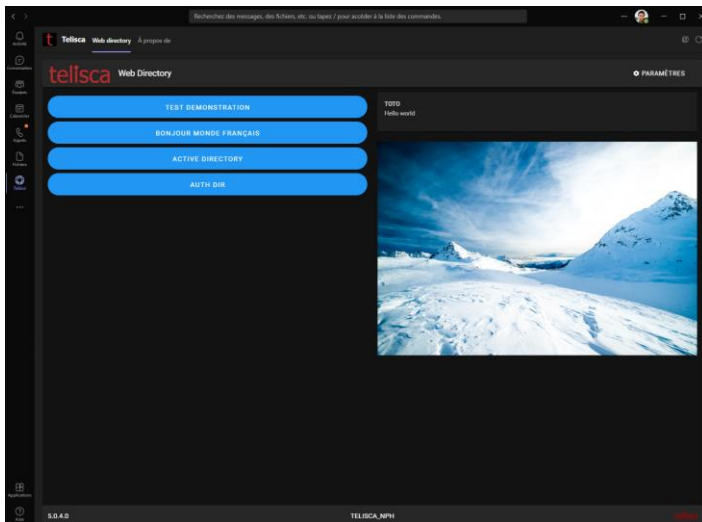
Recherchez des messages, des fichiers, etc. ou tapez / pour accéder à la liste des commandes.

Activité
Conversation
Équipes
Calendrier
Appels
Fichiers
Telisca
...
Applications
Aide

Telisca Web directory À propos de

telisca Web Directory

PARAMÈTRES

TEST DEMONSTRATION
BONJOUR MONDE FRANÇAIS
ACTIVE DIRECTORY
AUTH DIR

TOTO
Hello world

5.0.4.0
TELISCA_NPH
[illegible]